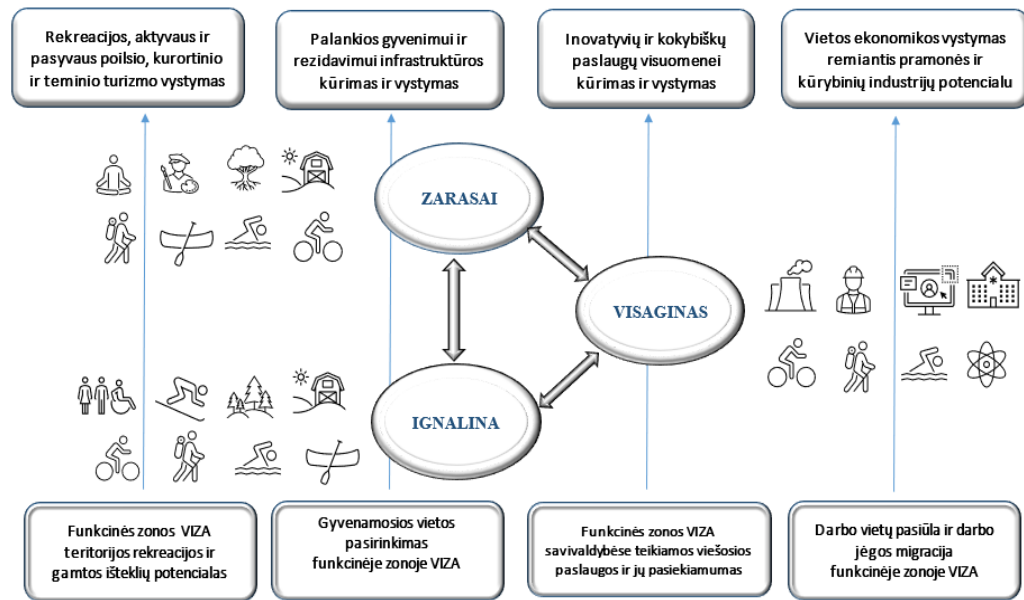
Rekreacijos, aktyvaus ir pasyvaus poilsio, kurortinio ir teminio turizmo vystymas

Palankios gyvenimui ir rezidavimui infrastruktūros kūrimas ir vystymas

Inovatyvių ir kokybiškų paslaugų visuomenei kūrimas ir vystymas

Vietos ekonomikos vystymas remiantis pramonės ir kūrybinių industrijų potencialu

ZARASAI

VISAGINAS

IGNALINA

Funkcinės zonos VIZA teritorijos rekreacijos ir gamtos išteklių potencialas

Gyvenamosios vietos pasirinkimas funkcinėje zonoje VIZA

Funkcinės zonos VIZA savivaldybėse teikiamos viešosios paslaugos ir jų pasiekiamumas

Darbo vietų pasiūla ir darbo jėgos migracija funkcinėje zonoje VIZA